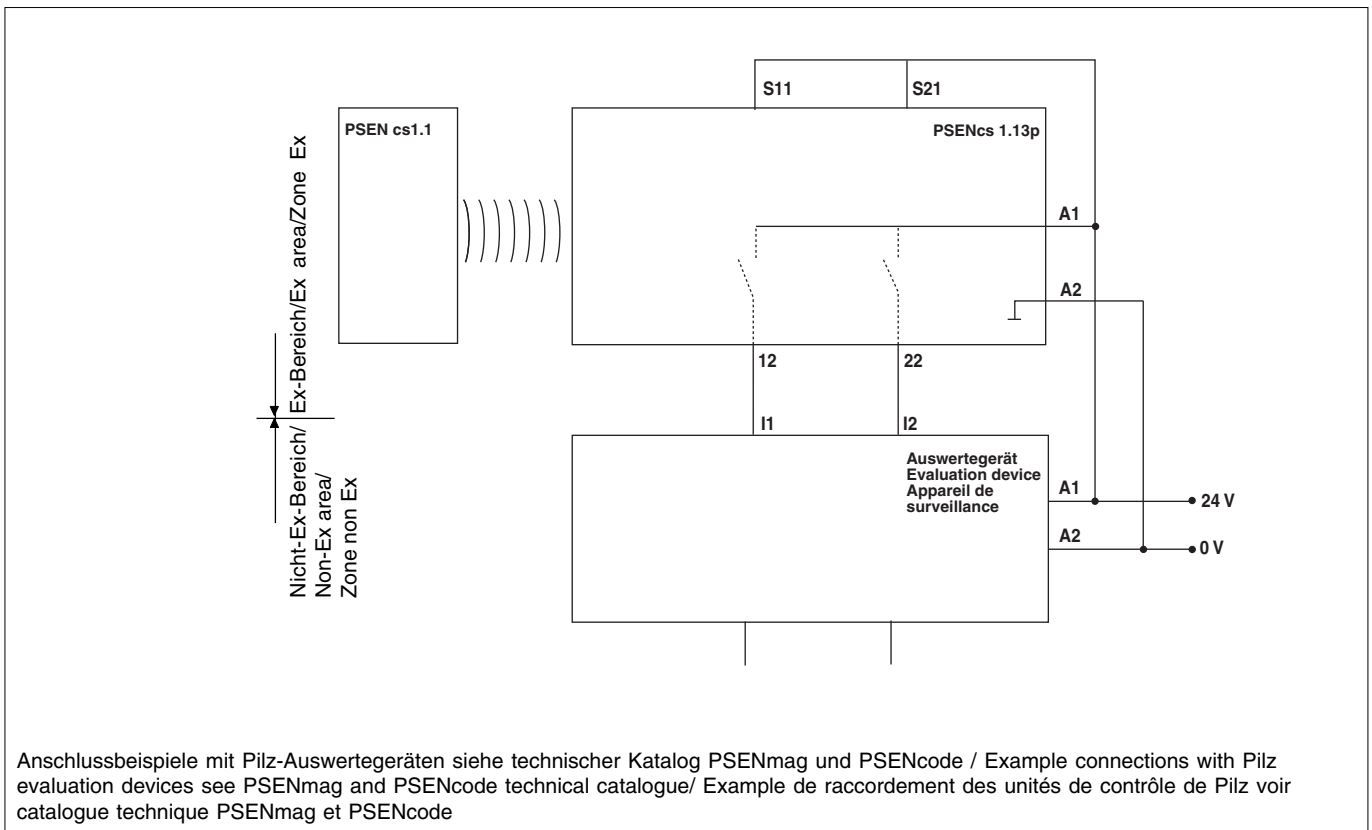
S11
S21
PSEN cs1.1
PSENcs 1.13p
Ex-Bereich/Ex area/Zone Ex
Nicht-Ex-Bereich/ Non-Ex area/ Zone non Ex
A1
A2
12
22
I1
I2
Auswertegerät
Evaluation device
Appareil de surveillance
A1
A2
24 V
0 V

Anschlussbeispiele mit Pilz-Auswertegeräten siehe technischer Katalog PSENmag und PSENcode / Example connections with Pilz evaluation devices see PSENmag and PSENcode technical catalogue/ Example de raccordement des unités de contrôle de Pilz voir catalogue technique PSENmag et PSENcode